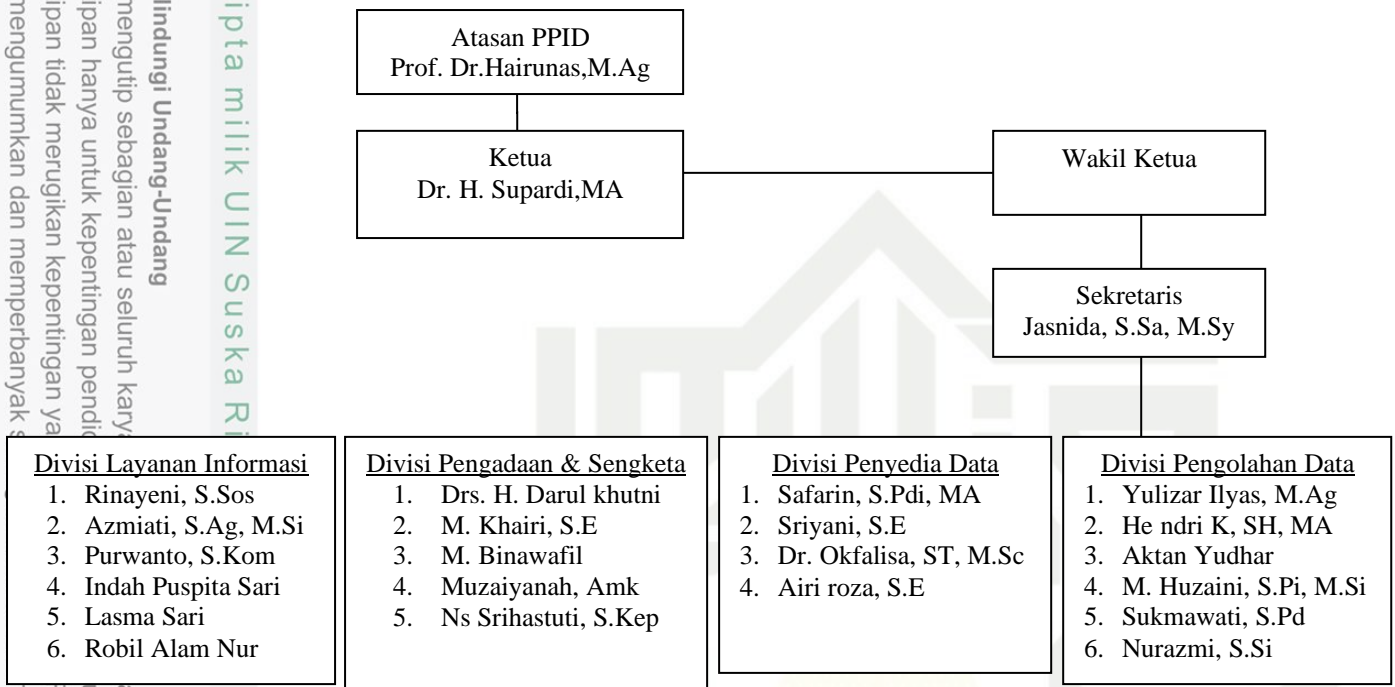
lindungi Undang-Undang
mengutip sebagian atau seluruh karya
ipan hanya untuk kepentingan pendid
ipan tidak merugikan kepentingan ya
mengumumkan dan memperbanyak s

ipta milik UIN Suska Ri

Atasan PPID
Prof. Dr.Hairunas,M.Ag

Ketua
Dr. H. Supardi,MA

Wakil Ketua

Sekretaris
Jasnida, S.Sa, M.Sy

Divisi Layanan Informasi
1. Rinayeni, S.Sos
2. Azmiati, S.Ag, M.Si
3. Purwanto, S.Kom
4. Indah Puspita Sari
5. Lasma Sari
6. Robil Alam Nur

Divisi Pengadaan & Sengketa
1. Drs. H. Darul khutni
2. M. Khairi, S.E
3. M. Binawafil
4. Muzaiyanah, Amk
5. Ns Srihastuti, S.Kep

Divisi Penyedia Data
1. Safarin, S.Pdi, MA
2. Sriyani, S.E
3. Dr. Okfalisa, ST, M.Sc
4. Airi roza, S.E

Divisi Pengolahan Data
1. Yulizar Ilyas, M.Ag
2. He ndri K, SH, MA
3. Aktan Yudhar
4. M. Huzaini, S.Pi, M.Si
5. Sukmawati, S.Pd
6. Nurazmi, S.Si